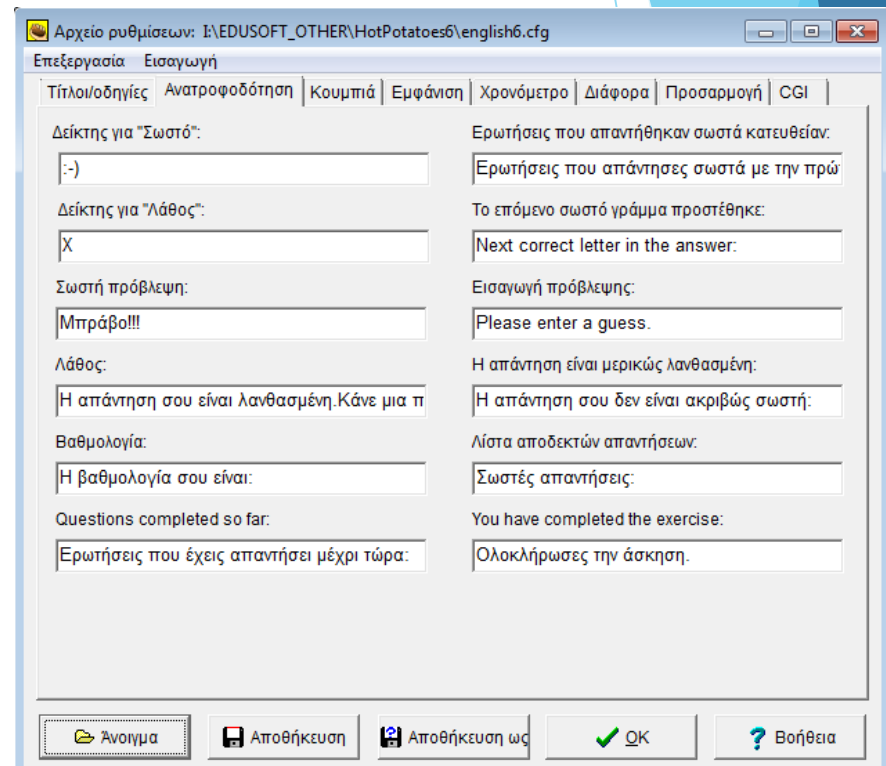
Αρχείο ρυθμίσεων: I:\EDUSOFT_OTHER\HotPotatoes6\english6.cfg

Επεξεργασία Εισαγωγή

Τίτλοι/οδηγίες | Ανατροφοδότηση | Κουμπιά | Εμφάνιση | Χρονόμετρο | Διάφορα | Προσαρμογή | CGI

Δείκτης για "Σωστό":
:-)

Δείκτης για "Λάθος":
X

Σωστή πρόβλεψη:
Μπράβο!!!

Λάθος:
Η απάντηση σου είναι λανθασμένη.Κάνε μια π

Βαθμολογία:
Η βαθμολογία σου είναι:

Questions completed so far:
Ερωτήσεις που έχεις απαντήσει μέχρι τώρα:

Ερωτήσεις που απαντήθηκαν σωστά κατευθείαν:
Ερωτήσεις που απάντησες σωστά με την πρώ

Το επόμενο σωστό γράμμα προστέθηκε:
Next correct letter in the answer:

Εισαγωγή πρόβλεψης:
Please enter a guess.

Η απάντηση είναι μερικώς λανθασμένη:
Η απάντηση σου δεν είναι ακριβώς σωστή:

Λίστα αποδεκτών απαντήσεων:
Σωστές απαντήσεις:

You have completed the exercise:
Ολοκλήρωσες την άσκηση.

Άνοιγμα | Αποθήκευση | Αποθήκευση ως | OK | Βοήθεια